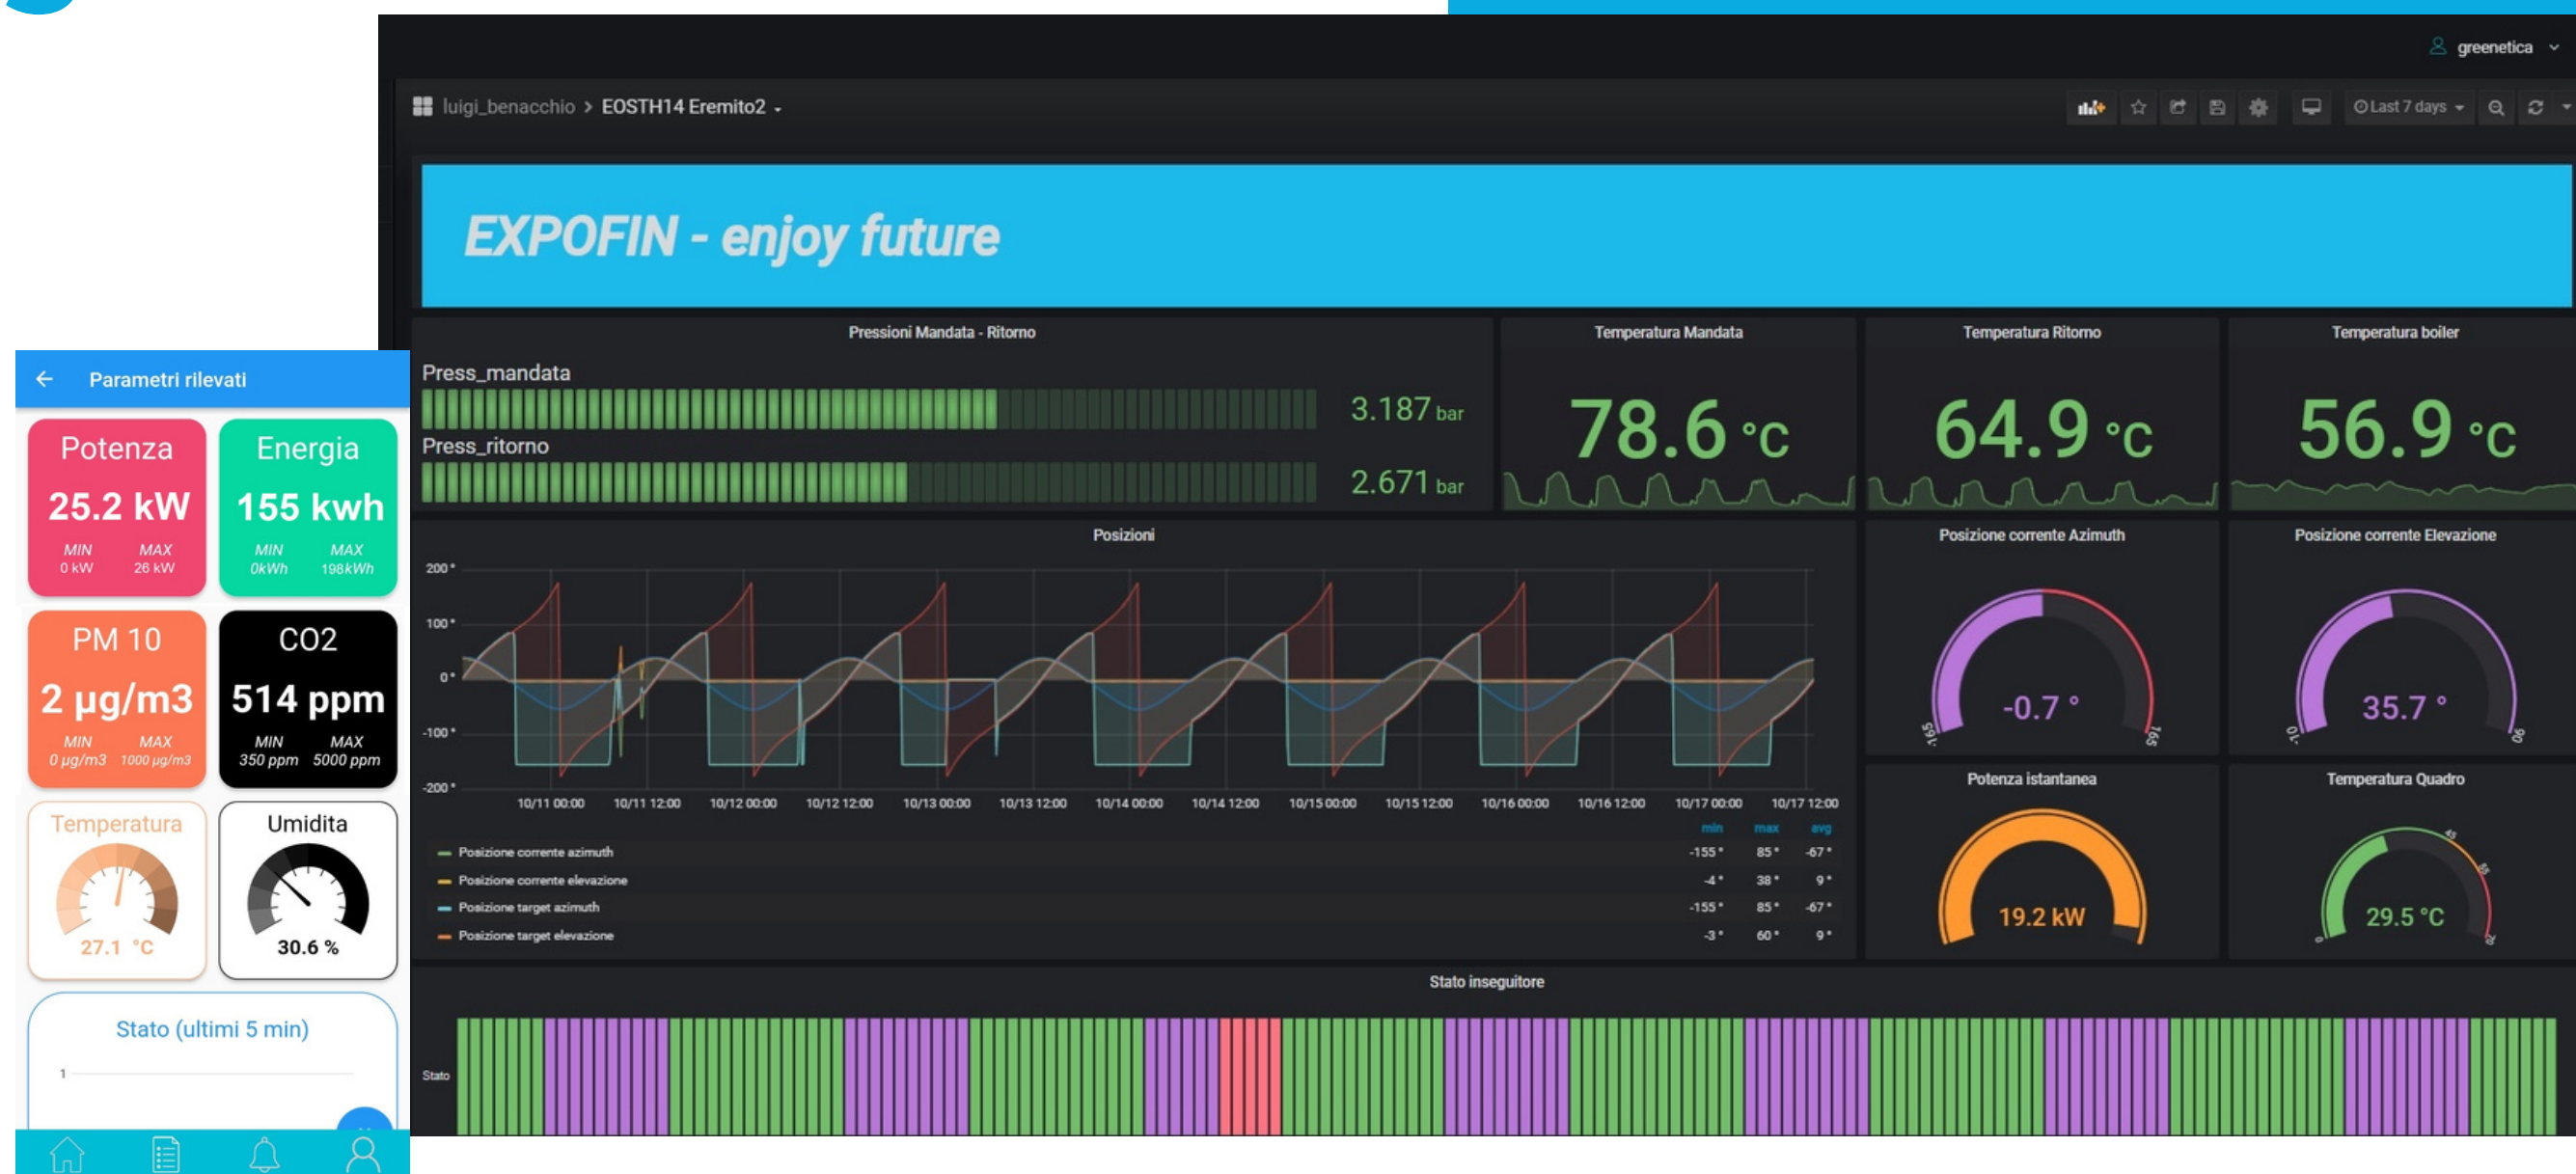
greenetica

luigi_benacchio > EOSTH14 Eremito2

Last 7 days

EXPOFIN - enjoy future

Pressioni Mandata - Ritorno

Press_mandata

3.187 bar

Press_ritorno

2.671 bar

Temperatura Mandata

78.6 °C

Temperatura Ritorno

64.9 °C

Temperatura boiler

56.9 °C

Posizioni

200 °
100 °
0 °
-100 °
-200 °

10/11 00:00 10/11 12:00 10/12 00:00 10/12 12:00 10/13 00:00 10/13 12:00 10/14 00:00 10/14 12:00 10/15 00:00 10/15 12:00 10/16 00:00 10/16 12:00 10/17 00:00 10/17 12:00

| | min | max | avg |
|---|---|---|---|
| Posizione corrente azimuth | -155 ° | 85 ° | -67 ° |
| Posizione corrente elevazione | -4 ° | 38 ° | 9 ° |
| Posizione target azimuth | -155 ° | 85 ° | -67 ° |
| Posizione target elevazione | -3 ° | 60 ° | 9 ° |

Posizione corrente Azimuth

-0.7 °

Posizione corrente Elevazione

35.7 °

Potenza istantanea

19.2 kW

Temperatura Quadro

29.5 °C

Stato inseguitore

Stato

Parametri rilevati

Potenza
25.2 kW
MIN 0 kW
MAX 26 kW

Energia
155 kwh
MIN 0kWh
MAX 198kWh

PM 10
2 µg/m3
MIN 0 µg/m3
MAX 1000 µg/m3

CO2
514 ppm
MIN 350 ppm
MAX 5000 ppm

Temperatura
27.1 °C

Umidita
30.6 %

Stato (ultimi 5 min)

1